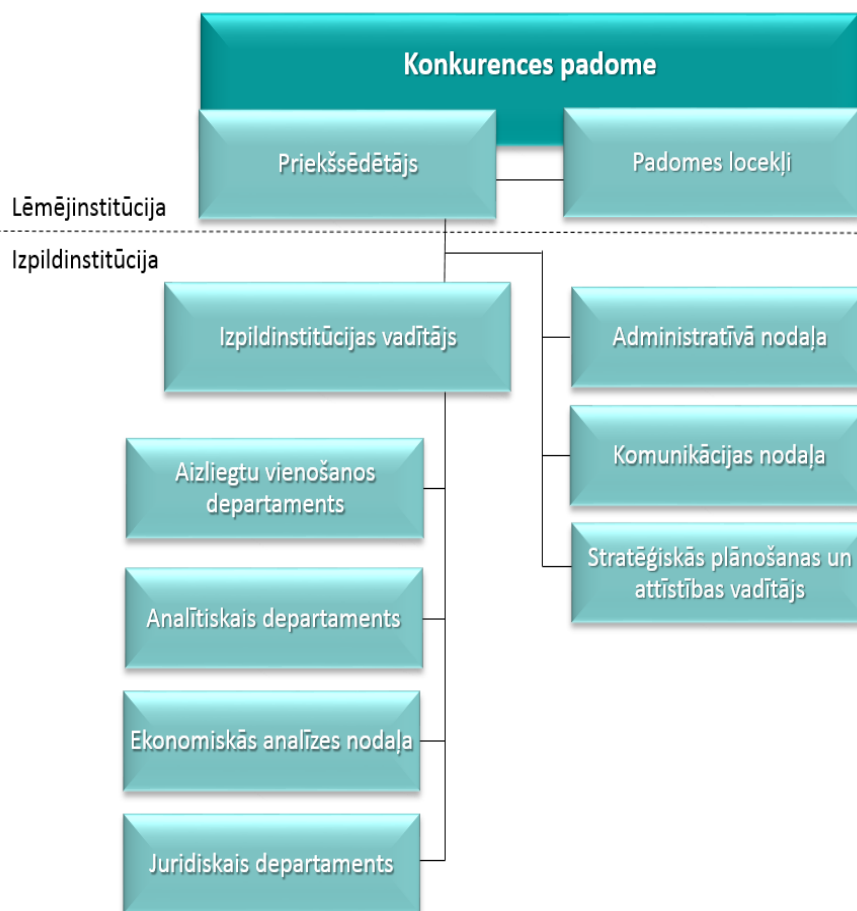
Konkurences padome

Priekšsēdētājs

Padomes locekļi

Lēmējinstitūcija

Izpildinstitūcija

Izpildinstitūcijas vadītājs

Administratīvā nodaļa

Komunikācijas nodaļa

Stratēģiskās plānošanas un attīstības vadītājs

Aizliegtu vienošanos departaments

Analītiskais departaments

Ekonomiskās analīzes nodaļa

Juridiskais departaments